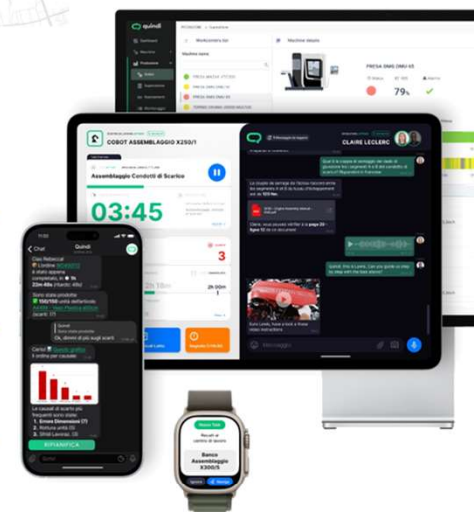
quindi

Monitoraggio dati

Macchine

PRESSA DMG DMU 65

79%

COBOT ASSEMBLAGGIO X250/1

Assemblaggio Condotti di Scarico

03:45

3

CLAIRE LECLERC

Messaggio

Chat

Quindi

Ciao Rebecca!

Stato stato prodotte

Carica

Le causali di scarto più frequenti sono state:
1. Errore Dimensioni
2. Rottura

RIPIANIFICA

Banco Assemblaggio X300/5